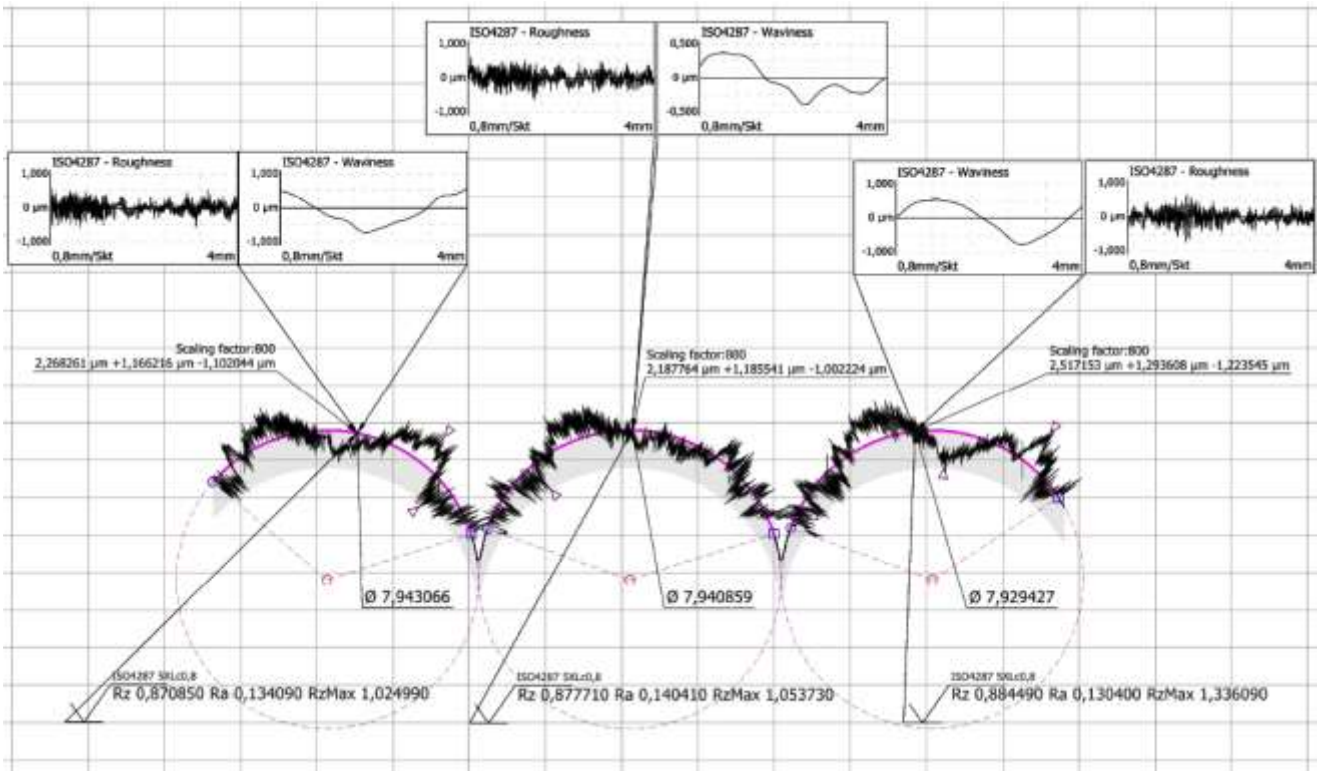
ISO4287 - Roughness
1,000
0 µm
-1,000
0,8mm/Skt
4mm

ISO4287 - Waviness
0,500
0 µm
-0,500
0,8mm/Skt
4mm

ISO4287 - Roughness
1,000
0 µm
-1,000
0,8mm/Skt
4mm

ISO4287 - Waviness
1,000
0 µm
-1,000
0,8mm/Skt
4mm

ISO4287 - Waviness
1,000
0 µm
-1,000
0,8mm/Skt
4mm

ISO4287 - Roughness
1,000
0 µm
-1,000
0,8mm/Skt
4mm

Scaling factor:800
2,268261 µm +1,166216 µm -1,102044 µm

Scaling factor:800
2,187764 µm +1,185541 µm -1,002224 µm

Scaling factor:800
2,517153 µm +1,293608 µm -1,223545 µm

Ø 7,943066

Ø 7,940859

Ø 7,929427

ISO4287 5XLc0,8
Rz 0,870850 Ra 0,134090 RzMax 1,024990

ISO4287 5XLc0,8
Rz 0,877710 Ra 0,140410 RzMax 1,053730

ISO4287 5XLc0,8
Rz 0,884490 Ra 0,130400 RzMax 1,336090